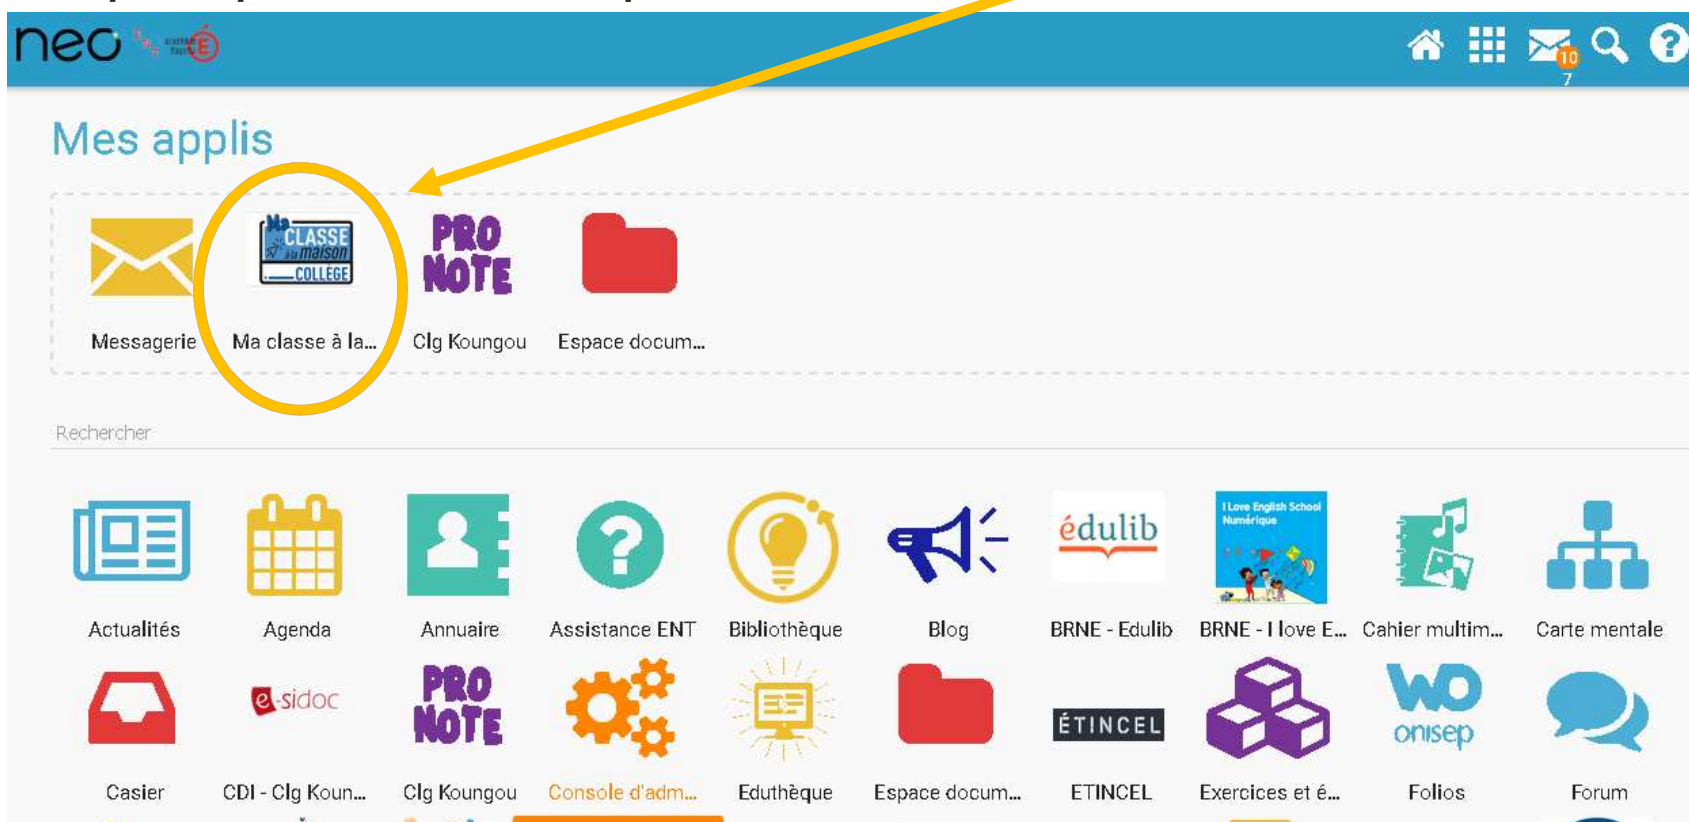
neo

10
7

Mes applis

Ma CLASSE à la maison COLLÈGE

PRO NOTE

Messagerie Ma classe à la... Clg Koungou Espace docum...

Rechercher

édulib

I Love English School Numérique

Actualités Agenda Annuaire Assistance ENT Bibliothèque Blog BRNE - Edulib BRNE - I love E... Cahier multim... Carte mentale

e-sidoc

PRO NOTE

ÉTINCEL

WO onisep

Casier CDI - Clg Koun... Clg Koungou Console d'adm... Eduthèque Espace docum... ETINCEL Exercices et é... Folios Forum